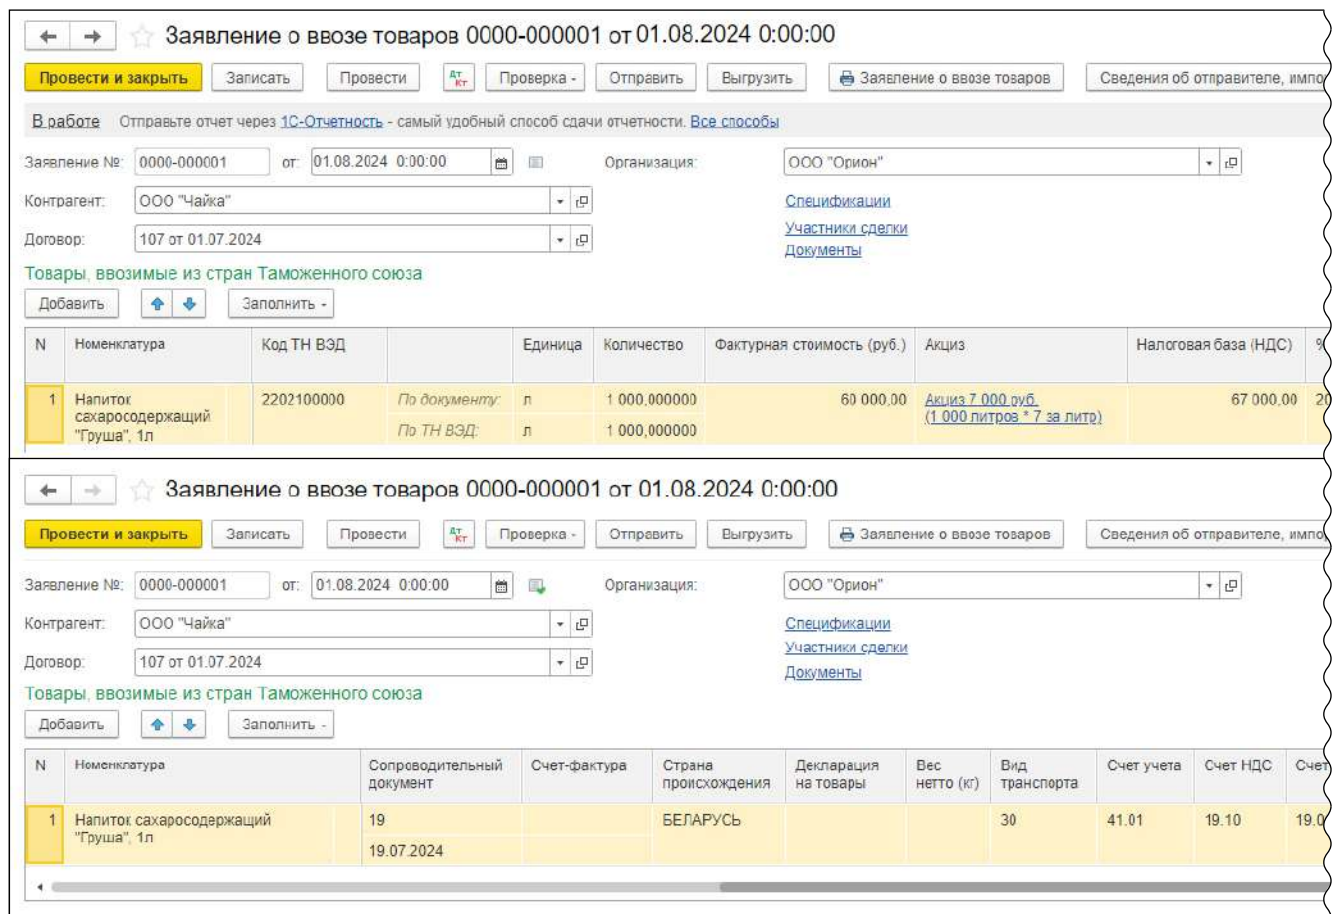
Заявление о ввозе товаров 0000-000001 от 01.08.2024 0:00:00

Провести и закрыть | Записать | Провести | Дт Кт | Проверка - | Отправить | Выгрузить | Заявление о ввозе товаров | Сведения об отправителе, импо

В работе Отправьте отчет через 1С-Отчетность - самый удобный способ сдачи отчетности. Все способы

Заявление №: 0000-000001 от: 01.08.2024 0:00:00 Организация: ООО "Орион"

Контрагент: ООО "Чайка"

Спецификации

Договор: 107 от 01.07.2024

Участники сделки

Документы

Товары, ввозимые из стран Таможенного союза

Добавить | Заполнить -

| N | Номенклатура | Код ТН ВЭД | | Единица | Количество | Фактурная стоимость (руб.) | Акциз | Налоговая база (НДС) | % |
|---|---|---|---|---|---|---|---|---|---|
| 1 | Напиток сахаросодержащий "Груша", 1л | 2202100000 | По документу: | л | 1 000,000000 | 60 000,00 | Акциз 7 000 руб. (1 000 литров * 7 за литр) | 67 000,00 | 20 |
| | | | По ТН ВЭД: | л | 1 000,000000 | | | | |

Заявление о ввозе товаров 0000-000001 от 01.08.2024 0:00:00

Провести и закрыть | Записать | Провести | Дт Кт | Проверка - | Отправить | Выгрузить | Заявление о ввозе товаров | Сведения об отправителе, импо

Заявление №: 0000-000001 от: 01.08.2024 0:00:00 Организация: ООО "Орион"

Контрагент: ООО "Чайка"

Спецификации

Договор: 107 от 01.07.2024

Участники сделки

Документы

Товары, ввозимые из стран Таможенного союза

Добавить | Заполнить -

| N | Номенклатура | Сопроводительный документ | Счет-фактура | Страна происхождения | Декларация на товары | Вес нетто (кг) | Вид транспорта | Счет учета | Счет НДС | Счет |
|---|---|---|---|---|---|---|---|---|---|---|
| 1 | Напиток сахаросодержащий "Груша", 1л | 19 | | БЕЛАРУСЬ | | | 30 | 41.01 | 19.10 | 19.0 |
| | | 19.07.2024 | | | | | | | | |